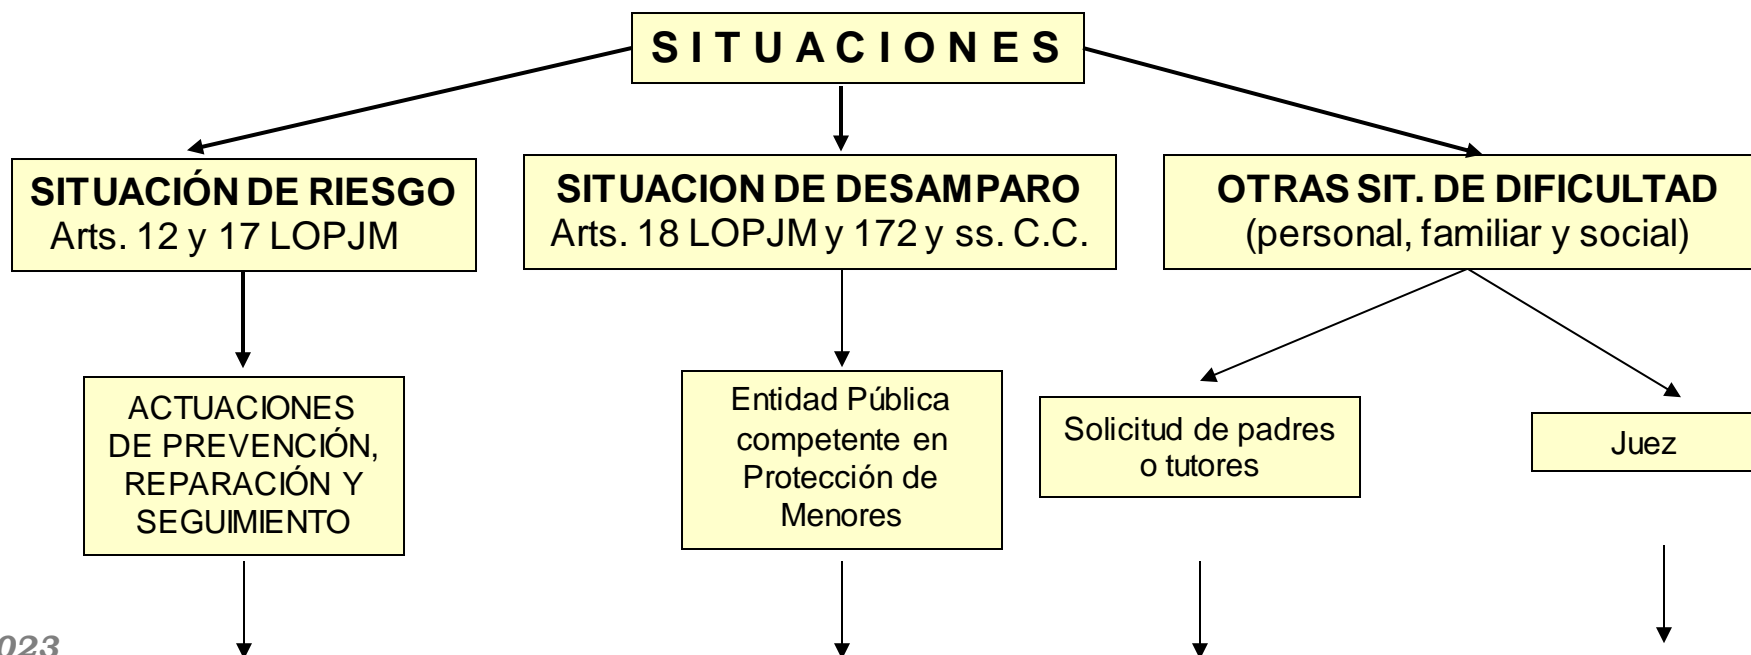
S I T U A C I O N E S

SITUACIÓN DE RIESGO
Arts. 12 y 17 LOPJM

SITUACION DE DESAMPARO
Arts. 18 LOPJM y 172 y ss. C.C.

OTRAS SIT. DE DIFICULTAD
(personal, familiar y social)

ACTUACIONES DE PREVENCIÓN, REPARACIÓN Y SEGUIMIENTO

Entidad Pública competente en Protección de Menores

Solicitud de padres o tutores

Juez

023